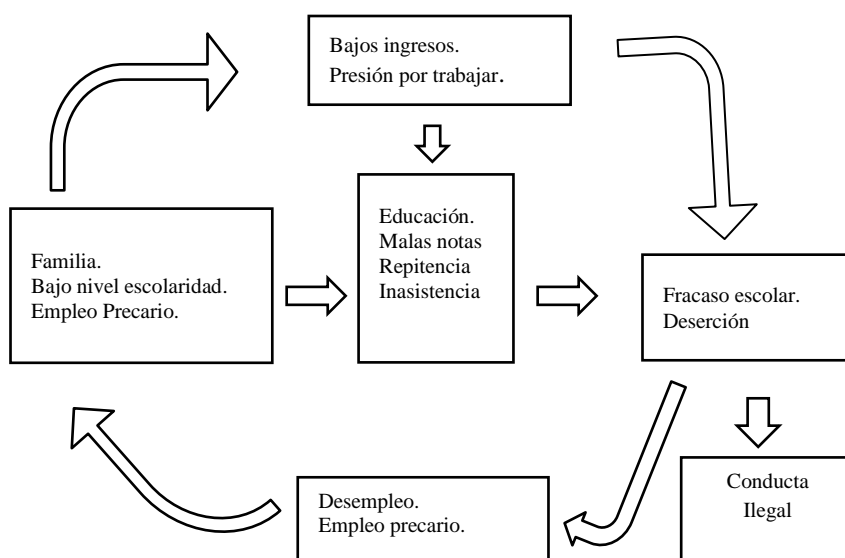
Bajos ingresos.
Presión por trabajar.

Familia.
Bajo nivel escolaridad.
Empleo Precario.

Educación.
Malas notas
Repitencia
Inasistencia

Fracaso escolar.
Deserción

Conducta
Ilegal

Desempleo.
Empleo precario.